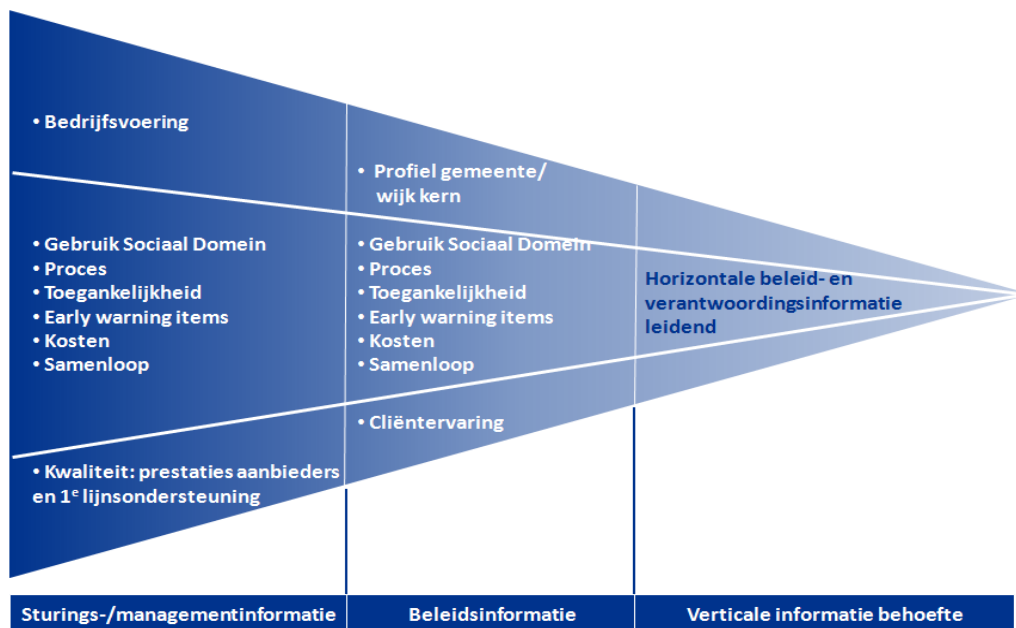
• Bedrijfsvoering

• Profiel gemeente/ wijk kern

• Gebruik Sociaal Domein
• Proces
• Toegankelijkheid
• Early warning items
• Kosten
• Samenloop

• Gebruik Sociaal Domein
• Proces
• Toegankelijkheid
• Early warning items
• Kosten
• Samenloop

Horizontale beleid- en verantwoordingsinformatie leidend

• Cliëntervaring

• Kwaliteit: prestaties aanbieders en 1$^{e}$ lijnsondersteuning

| Sturings-/managementinformatie | Beleidsinformatie | Verticale informatie behoefte |
|---|---|---|